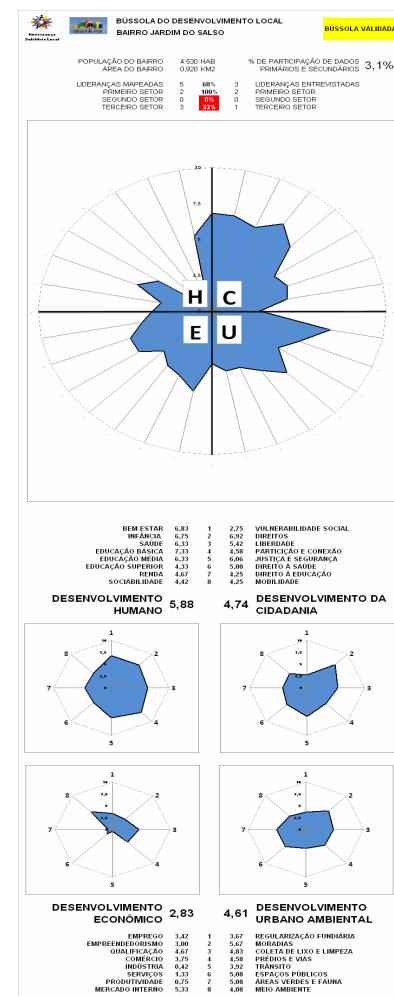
BÚSSOLA DO DESENVOLVIMENTO LOCAL
BAIRRO JARDIM DO SALSO

BÚSSOLA VALIDADA

Governança Solidária Local

POPULAÇÃO DO BAIRRO 4.530 HAB
ÁREA DO BAIRRO 0,920 KM2

% DE PARTICIPAÇÃO DE DADOS PRIMÁRIOS E SECUNDÁRIOS 3,1%

| LIDERANÇAS MAPEADAS | 5 | 60% | 3 | LIDERANÇAS ENTREVISTADAS |
|---|---|---|---|---|
| PRIMEIRO SETOR | 2 | 100% | 2 | PRIMEIRO SETOR |
| SEGUNDO SETOR | 0 | 0% | 0 | SEGUNDO SETOR |
| TERCEIRO SETOR | 3 | 33% | 1 | TERCEIRO SETOR |

10
7,5
5
2,5
H C
E U

| BEM ESTAR | 6,83 | 1 | 2,75 | VULNERABILIDADE SOCIAL |
|---|---|---|---|---|
| INFÂNCIA | 6,75 | 2 | 6,92 | DIREITOS |
| SAÚDE | 6,33 | 3 | 5,42 | LIBERDADE |
| EDUCAÇÃO BÁSICA | 7,33 | 4 | 4,58 | PARTICIPAÇÃO E CONEXÃO |
| EDUCAÇÃO MÉDIA | 6,33 | 5 | 6,06 | JUSTIÇA E SEGURANÇA |
| EDUCAÇÃO SUPERIOR | 4,33 | 6 | 5,00 | DIREITO À SAÚDE |
| RENDA | 4,67 | 7 | 4,25 | DIREITO À EDUCAÇÃO |
| SOCIABILIDADE | 4,42 | 8 | 4,25 | MOBILIDADE |

DESENVOLVIMENTO HUMANO 5,88
4,74 DESENVOLVIMENTO DA CIDADANIA

1 2 3 4 5 6 7 8
10 7,5 5 2,5

1 2 3 4 5 6 7 8
10 7,5 5 2,5

1 2 3 4 5 6 7 8
10 7,5 5 2,5

1 2 3 4 5 6 7 8
10 7,5 5 2,5

DESENVOLVIMENTO ECONÔMICO 2,83
4,61 DESENVOLVIMENTO URBANO AMBIENTAL

| EMPREGO | 3,42 | 1 | 3,67 | REGULARIZAÇÃO FUNDIÁRIA |
|---|---|---|---|---|
| EMPREENDEDORISMO | 3,00 | 2 | 5,67 | MORADIAS |
| QUALIFICAÇÃO | 4,67 | 3 | 4,83 | COLETA DE LIXO E LIMPEZA |
| COMÉRCIO | 3,75 | 4 | 4,58 | PRÉDIOS E VIAS |
| INDÚSTRIA | 0,42 | 5 | 3,92 | TRÂNSITO |
| SERVIÇOS | 1,33 | 6 | 5,08 | ESPAÇOS PÚBLICOS |
| PRODUTIVIDADE | 0,75 | 7 | 5,08 | ÁREAS VERDES E FAUNA |
| MERCADO INTERNO | 5,33 | 8 | 4,08 | MEIO AMBIENTE |